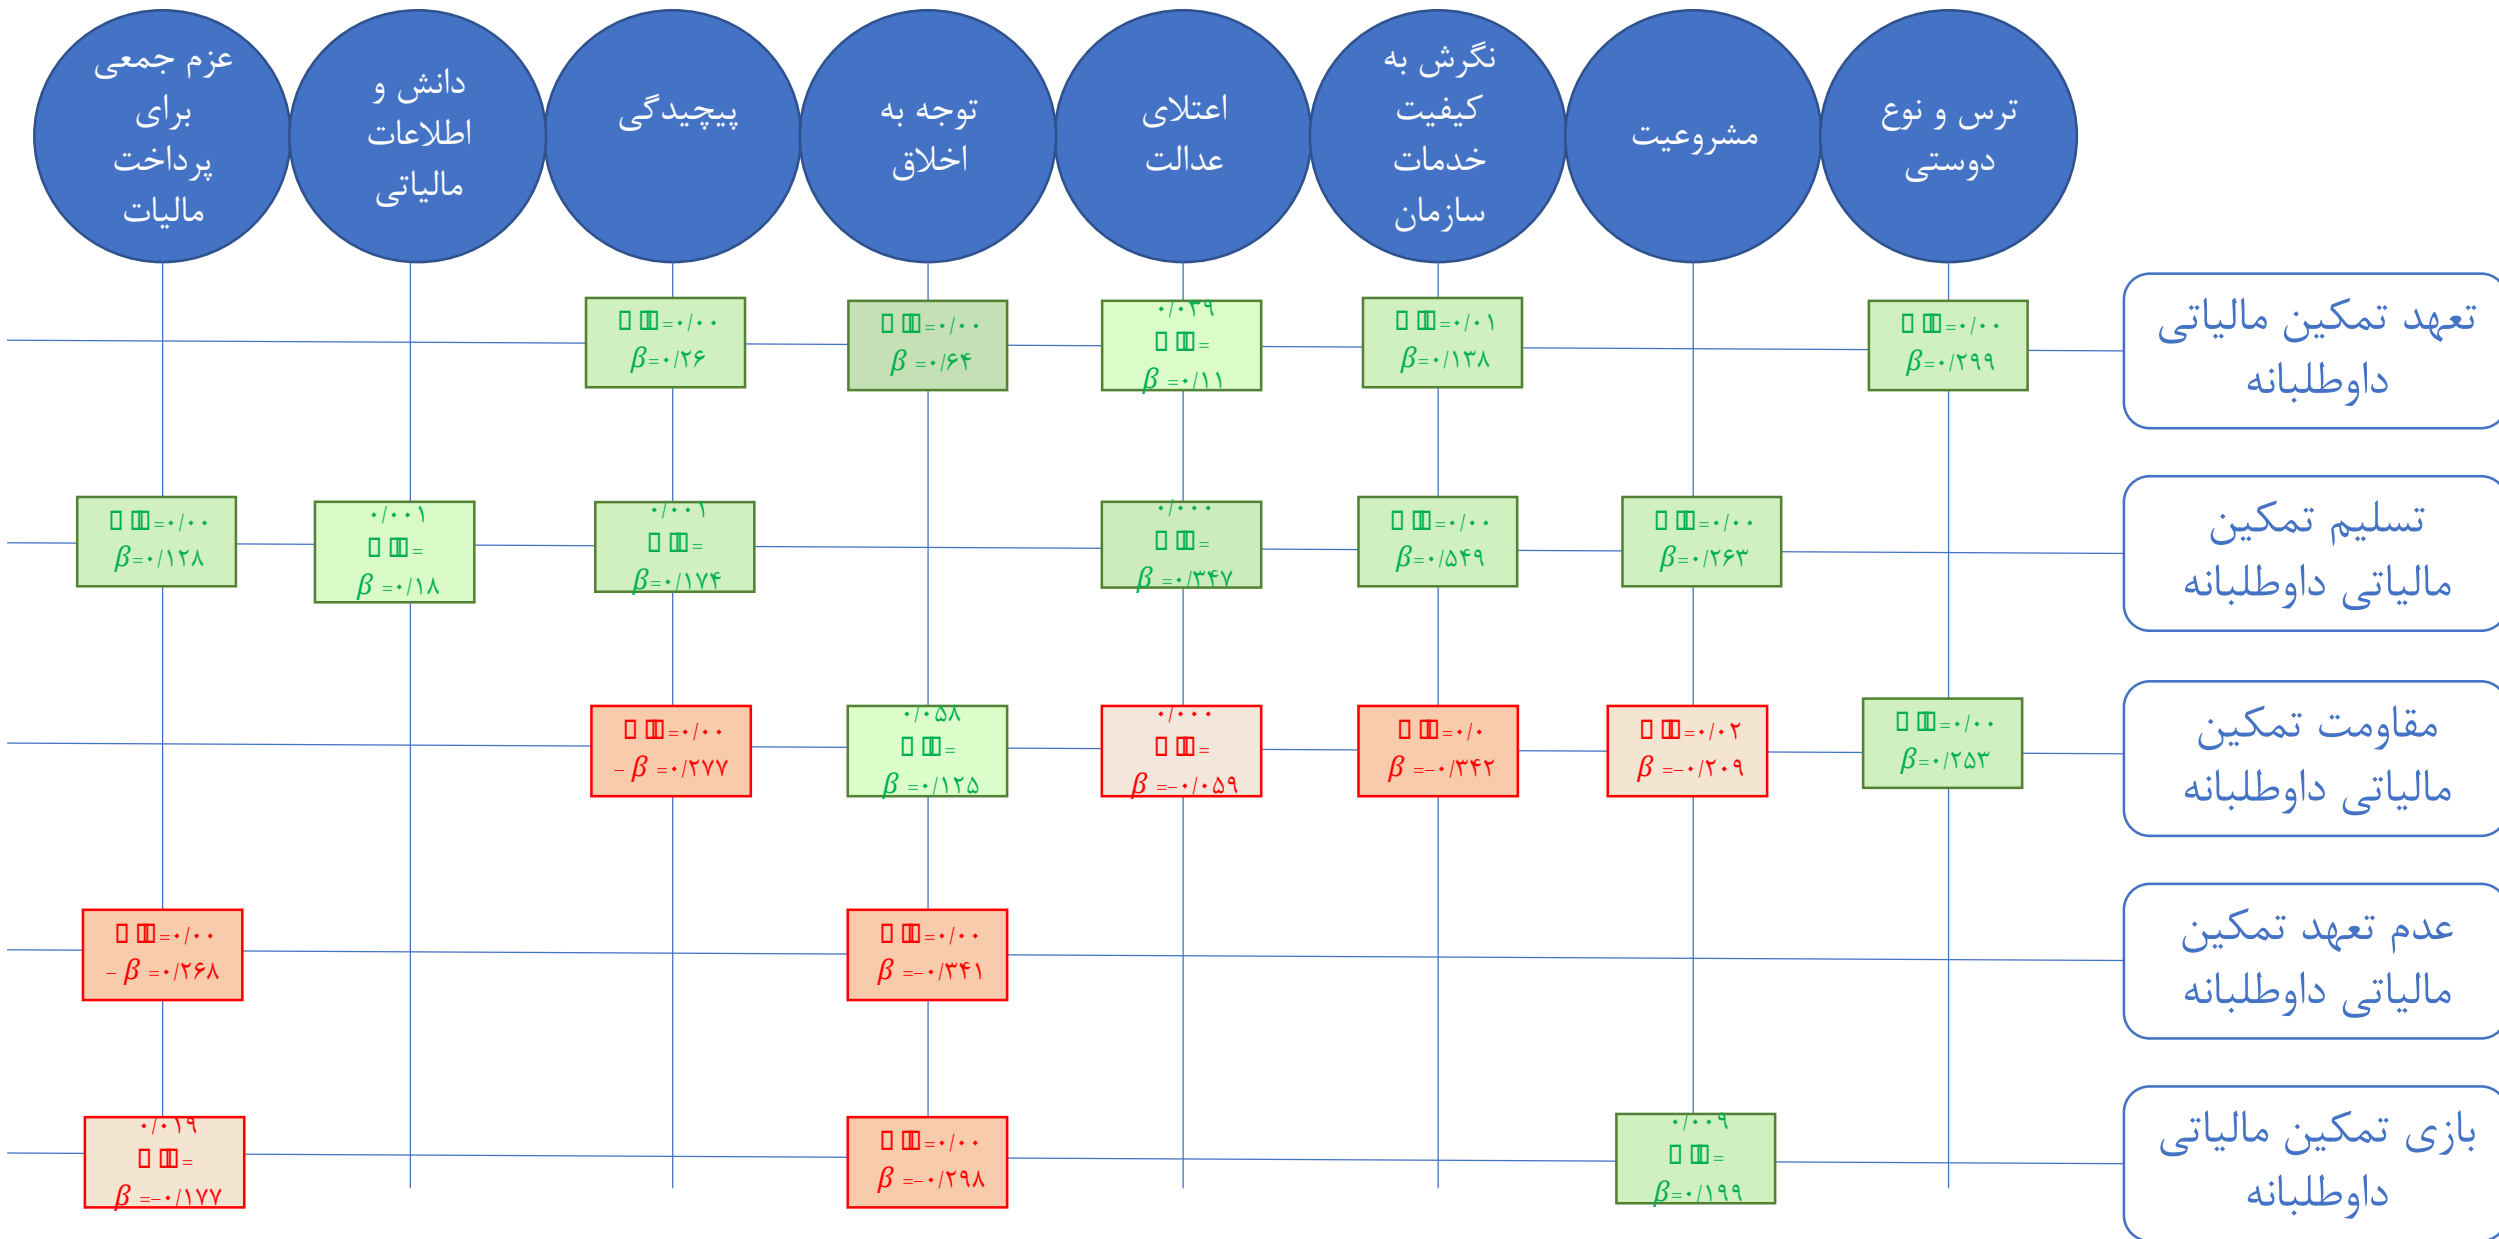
عزم جمعی برای پرداخت مالیات

دانش و اطلاعات مالیاتی

پیچیدگی

توجه به اخلاق

اعتلای عدالت

نگرش به کیفیت خدمات سازمان

مشروعیت

ترس و نوع دوستی

تعهد تمکین مالیاتی داوطلبانه

تسلیم تمکین مالیاتی داوطلبانه

مقاومت تمکین مالیاتی داوطلبانه

عدم تعهد تمکین مالیاتی داوطلبانه

بازی تمکین مالیاتی داوطلبانه

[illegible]=۰/۰۰ $\beta$=۰/۲۶

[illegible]=۰/۰۰ $\beta$ =۰/۶۴

۰/۰۳۹ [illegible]= $\beta$ =۰/۱۱

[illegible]=۰/۰۱ $\beta$=۰/۱۳۸

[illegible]=۰/۰۰ $\beta$=۰/۲۹۹

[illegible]=۰/۰۰ $\beta$=۰/۱۲۸

۰/۰۰۱ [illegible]= $\beta$ =۰/۱۸

۰/۰۰۱ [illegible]= $\beta$=۰/۱۷۴

۰/۰۰۰ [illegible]= $\beta$ =۰/۳۴۷

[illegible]=۰/۰۰ $\beta$=۰/۵۴۹

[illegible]=۰/۰۰ $\beta$=۰/۲۶۳

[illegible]=۰/۰۰ - $\beta$ =۰/۲۷۷

۰/۰۵۸ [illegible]= $\beta$ =۰/۱۲۵

۰/۰۰۰ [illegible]= $\beta$ =-۰/۰۵۹

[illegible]=۰/۰ $\beta$ =-۰/۳۴۲

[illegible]=۰/۰۲ $\beta$ =-۰/۲۰۹

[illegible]=۰/۰۰ $\beta$=۰/۲۵۳

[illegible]=۰/۰۰ - $\beta$ =۰/۲۶۸

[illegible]=۰/۰۰ $\beta$ =-۰/۳۴۱

۰/۰۱۹ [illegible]= $\beta$ =-۰/۱۷۷

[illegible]=۰/۰۰ $\beta$ =-۰/۲۹۸

۰/۰۰۹ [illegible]= $\beta$=۰/۱۹۹